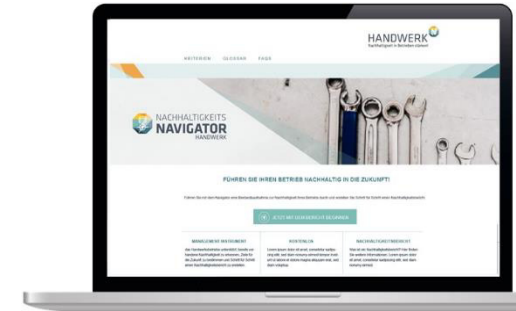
HANDWERK
Nachhaltigkeit in Betrieben stärken

KRITERIEN GLOSSAR FAQS

NACHHALTIGKEITS
NAVIGATOR
HANDWERK

FÜHREN SIE IHREN BETRIEB NACHHALTIG IN DIE ZUKUNFT!

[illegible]

JETZT MIT DEM BERICHT BEGINNEN

MANAGEMENT INSTRUMENT
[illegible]

KOSTENLOS
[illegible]

NACHHALTIGKEITSBERICHT
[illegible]